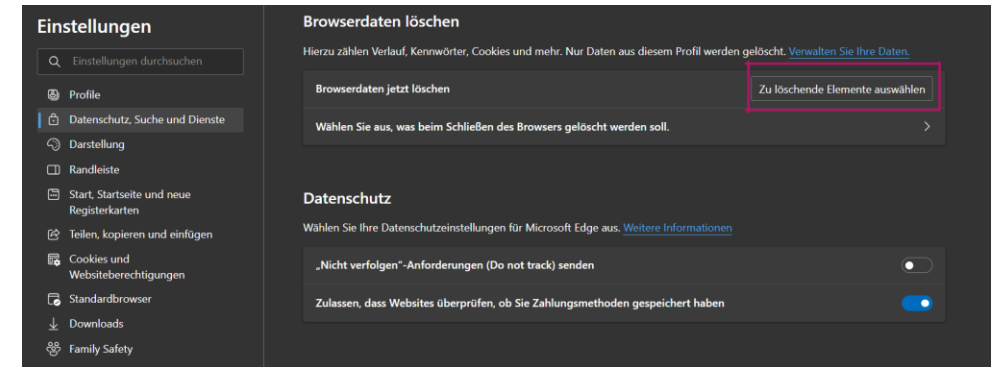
Einstellungen

Einstellungen durchsuchen

Profile

Datenschutz, Suche und Dienste

Darstellung

Randleiste

Start, Startseite und neue Registerkarten

Teilen, kopieren und einfügen

Cookies und Websiteberechtigungen

Standardbrowser

Downloads

Family Safety

Browserdaten löschen

Hierzu zählen Verlauf, Kennwörter, Cookies und mehr. Nur Daten aus diesem Profil werden gelöscht. Verwalten Sie Ihre Daten.

Browserdaten jetzt löschen

Zu löschende Elemente auswählen

Wählen Sie aus, was beim Schließen des Browsers gelöscht werden soll.

Datenschutz

Wählen Sie Ihre Datenschutzeinstellungen für Microsoft Edge aus. Weitere Informationen

„Nicht verfolgen"-Anforderungen (Do not track) senden

Zulassen, dass Websites überprüfen, ob Sie Zahlungsmethoden gespeichert haben